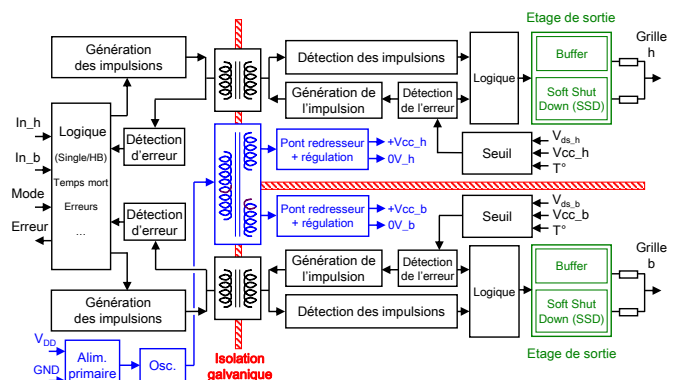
Etage de sortie

Génération des impulsions

Détection des impulsions

Logique

Buffer

Soft Shut Down (SSD)

Grille h

Génération de l'impulsion

Détection de l'erreur

In_h

In_b

Mode

Erreur

Logique

(Single/HB)

Temps mort

Erreurs

...

Détection d'erreur

Pont redresseur + régulation

+Vcc_h

0V_h

Seuil

$V_{ds\_h}$

Vcc_h

T°

Détection d'erreur

Pont redresseur + régulation

+Vcc_b

0V_b

Seuil

$V_{ds\_b}$

Vcc_b

T°

Génération de l'impulsion

Détection de l'erreur

Logique

Buffer

Soft Shut Down (SSD)

Grille b

Génération des impulsions

Détection des impulsions

Etage de sortie

$V_{DD}$

GND

Alim. primaire

Osc.

Isolation galvanique